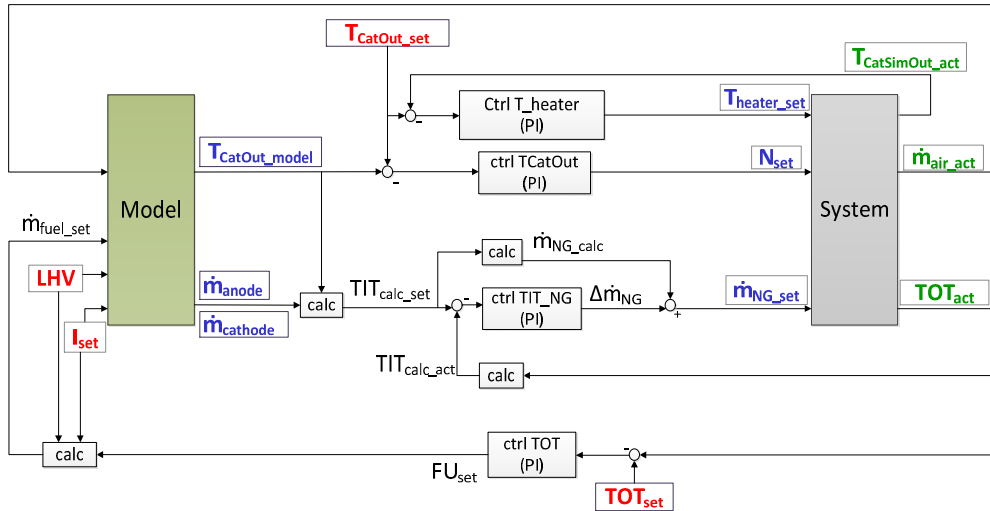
$T_{CatOut\_set}$

$T_{CatSimOut\_act}$

Ctrl T_heater (PI)

$T_{heater\_set}$

Model

$T_{CatOut\_model}$

ctrl TCatOut (PI)

$N_{set}$

$\dot{m}_{air\_act}$

System

$\dot{m}_{fuel\_set}$

LHV

$\dot{m}_{anode}$

$I_{set}$

$\dot{m}_{cathode}$

calc

$\dot{m}_{NG\_calc}$

calc

$TIT_{calc\_set}$

ctrl TIT_NG (PI)

$\Delta\dot{m}_{NG}$

$\dot{m}_{NG\_set}$

$TOT_{act}$

$TIT_{calc\_act}$

calc

calc

ctrl TOT (PI)

$FU_{set}$

$TOT_{set}$